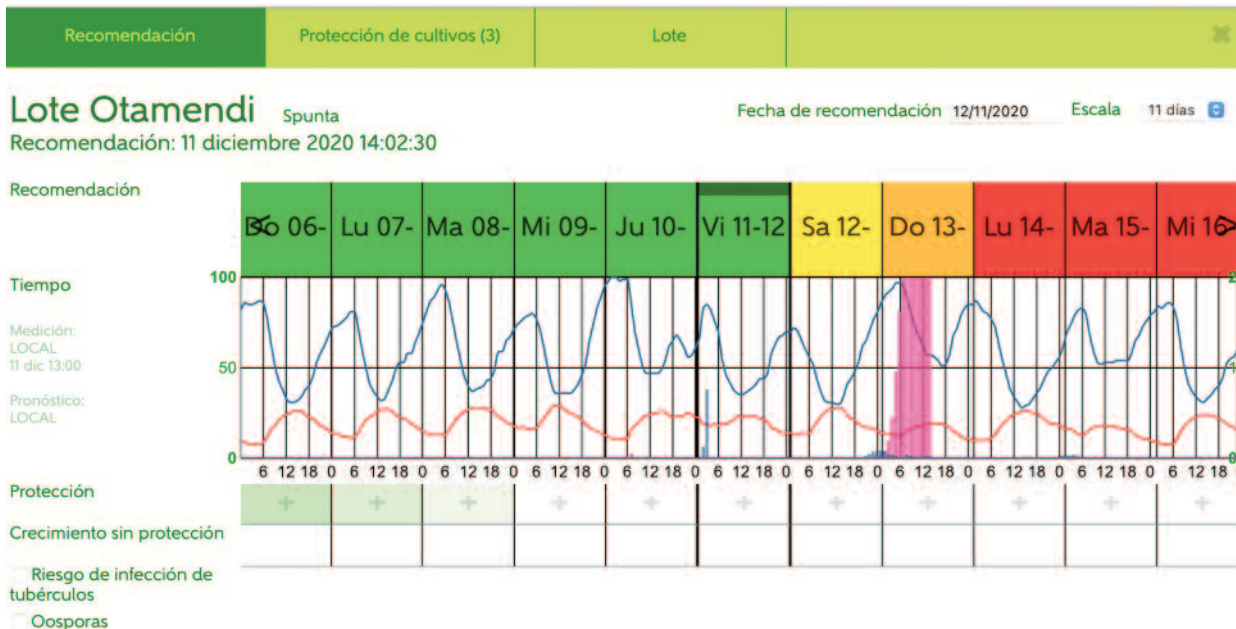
Recomendación | Protección de cultivos (3) | Lote

Lote Otamendi Spunta
Recomendación: 11 diciembre 2020 14:02:30

Fecha de recomendación 12/11/2020 Escala 11 días

Recomendación

Do 06- | Lu 07- | Ma 08- | Mi 09- | Ju 10- | Vi 11-12 | Sa 12- | Do 13- | Lu 14- | Ma 15- | Mi 16-

Tiempo

Medición: LOCAL 11 dic 13:00

Pronóstico: LOCAL

100
50
0

6 12 18 0 6 12 18 0 6 12 18 0 6 12 18 0 6 12 18 0 6 12 18 0 6 12 18 0 6 12 18 0 6 12 18 0 6 12 18 0 6 12 18

Protección

Crecimiento sin protección

Riesgo de infección de tubérculos

Oosporas